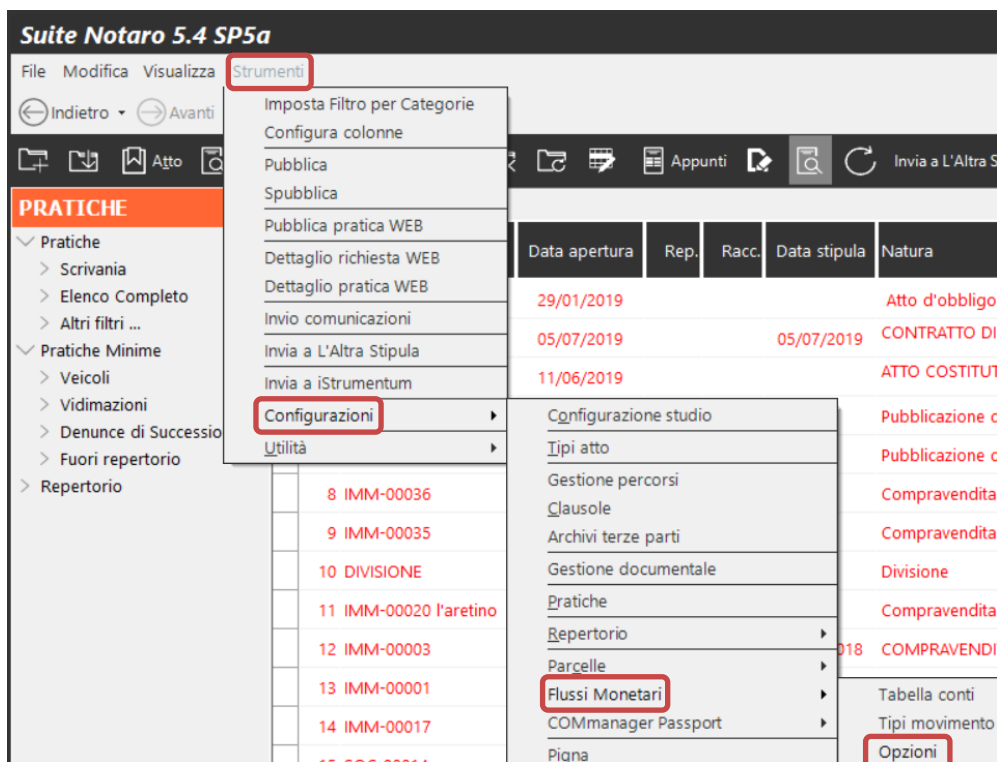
Suite Notaro 5.4 SP5a

File Modifica Visualizza Strumenti

Indietro Avanti

Atto

Appunti

Invia a L'Altra S

PRATICHE

Pratiche
Scrivania
Elenco Completo
Altri filtri ...
Pratiche Minime
Veicoli
Vidimazioni
Denunce di Successio
Fuori repertorio
Repertorio

Imposta Filtro per Categorie
Configura colonne
Pubblica
Spubblica
Pubblica pratica WEB
Dettaglio richiesta WEB
Dettaglio pratica WEB
Invio comunicazioni
Invia a L'Altra Stipula
Invia a iStrumentum
Configurazioni
Utilità

Configurazione studio
Tipi atto
Gestione percorsi
Clausole
Archivi terze parti
Gestione documentale
Pratiche
Repertorio
Parcelle
Flussi Monetari
COMmanager Passport
Pigna

Tabella conti
Tipi movimento
Opzioni

| | Data apertura | Rep. | Racc. | Data stipula | Natura |
|---|---|---|---|---|---|
| | 29/01/2019 | | | | Atto d'obbligo |
| | 05/07/2019 | | | 05/07/2019 | CONTRATTO DI |
| | 11/06/2019 | | | | ATTO COSTITUT |
| | | | | | Pubblicazione c |
| | | | | | Pubblicazione c |
| 8 IMM-00036 | | | | | Compravendita |
| 9 IMM-00035 | | | | | Compravendita |
| 10 DIVISIONE | | | | | Divisione |
| 11 IMM-00020 l'aretino | | | | | Compravendita |
| 12 IMM-00003 | | | | 018 | COMPRAVENDI |
| 13 IMM-00001 | | | | | |
| 14 IMM-00017 | | | | | |
| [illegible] | | | | | |